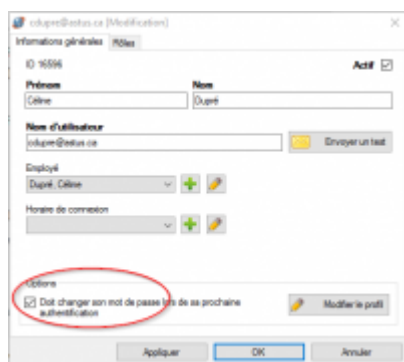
cdupre@estus.ca [Modification]
Informations générales Rôles
ID 16596
Actif
Prénom
Céline
Nom
Dupré
Nom d'utilisateur
cdupre@estus.ca
Envoyer un test
Employé
Dupré, Céline
Horaire de connexion
Options
Doit changer son mot de passe lors de sa prochaine authentification
Modifier le profil
Appliquer
OK
Annuler